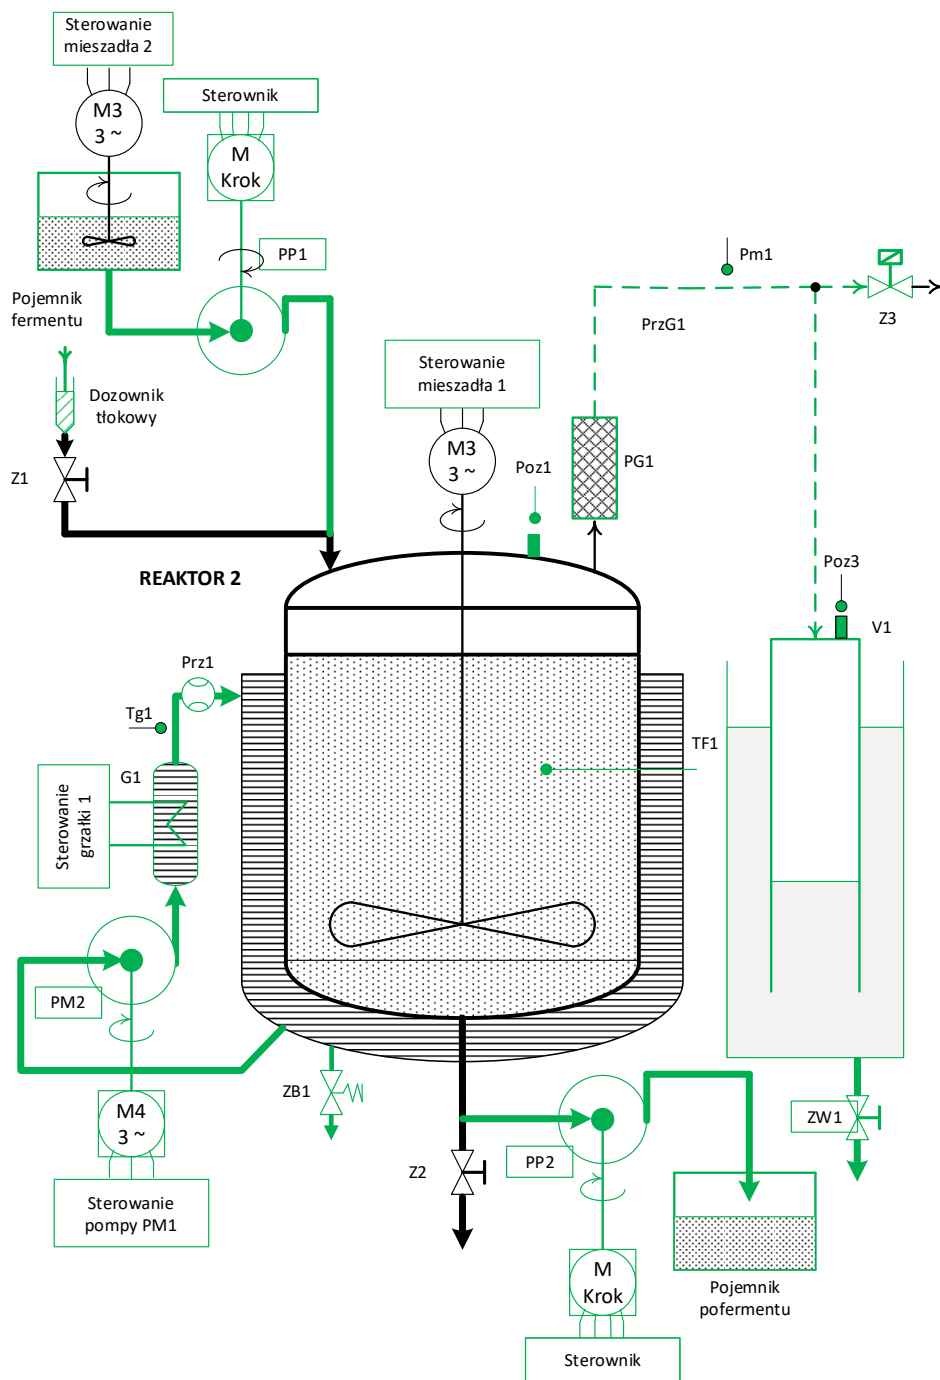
Sterowanie mieszadła 2

M3
3 ~

Sterownik

M
Krok

PP1

Pm1

Z3

PrzG1

Pojemnik fermentu

Dozownik tłokowy

Z1

Sterowanie mieszadła 1

M3
3 ~

Poz1

PG1

REAKTOR 2

Poz3

V1

Prz1

Tg1

TF1

G1

Sterowanie grzałki 1

PM2

ZB1

M4
3 ~

Sterowanie pompy PM1

Z2

PP2

ZW1

M
Krok

Pojemnik pofermentu

Sterownik